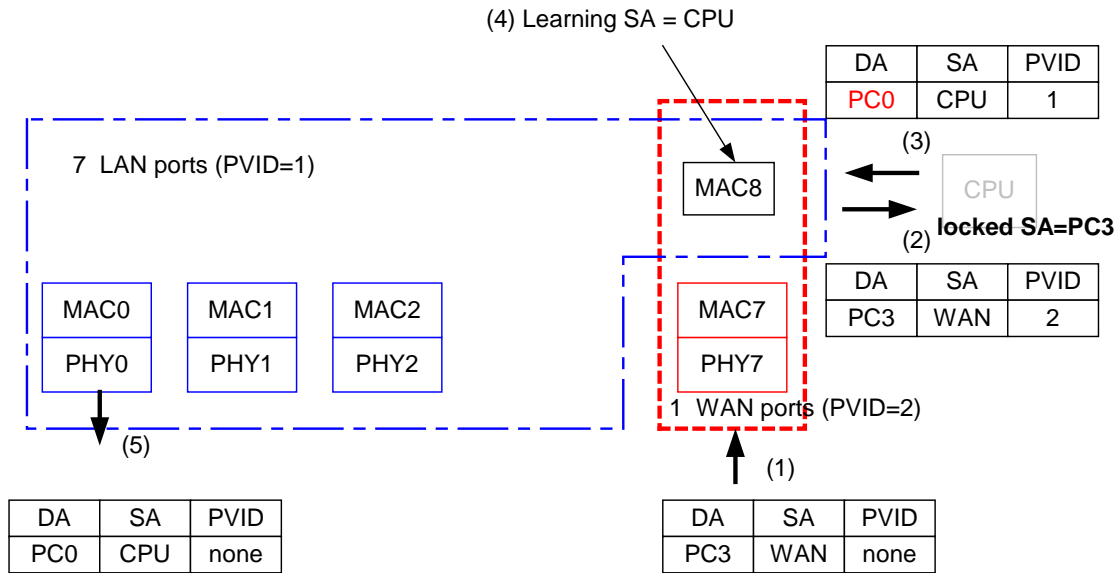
(4) Learning SA = CPU

| DA | SA | PVID |
|---|---|---|
| PC0 | CPU | 1 |

7 LAN ports (PVID=1)

MAC8

(3)

CPU

locked SA=PC3

(2)

| DA | SA | PVID |
|---|---|---|
| PC3 | WAN | 2 |

MAC0
PHY0

MAC1
PHY1

MAC2
PHY2

MAC7
PHY7

1 WAN ports (PVID=2)

(5)

(1)

| DA | SA | PVID |
|---|---|---|
| PC0 | CPU | none |

| DA | SA | PVID |
|---|---|---|
| PC3 | WAN | none |